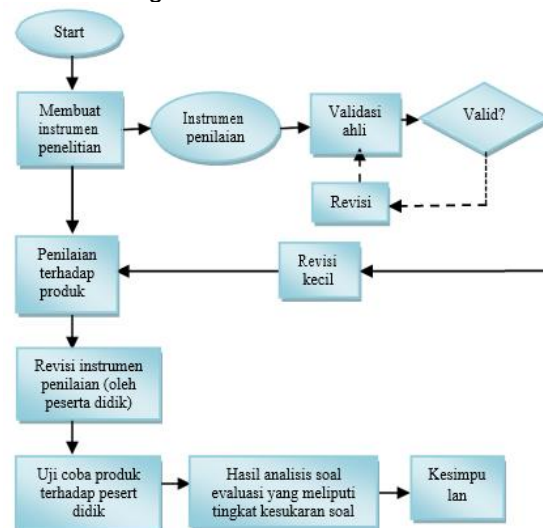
Start

Membuat instrumen penelitian

Instrumen penilaian

Validasi ahli

Valid?

Revisi

Penilaian terhadap produk

Revisi kecil

Revisi instrumen penilaian (oleh peserta didik)

Uji coba produk terhadap pesert didik

Hasil analisis soal evaluasi yang meliputi tingkat kesukaran soal

Kesimpu lan